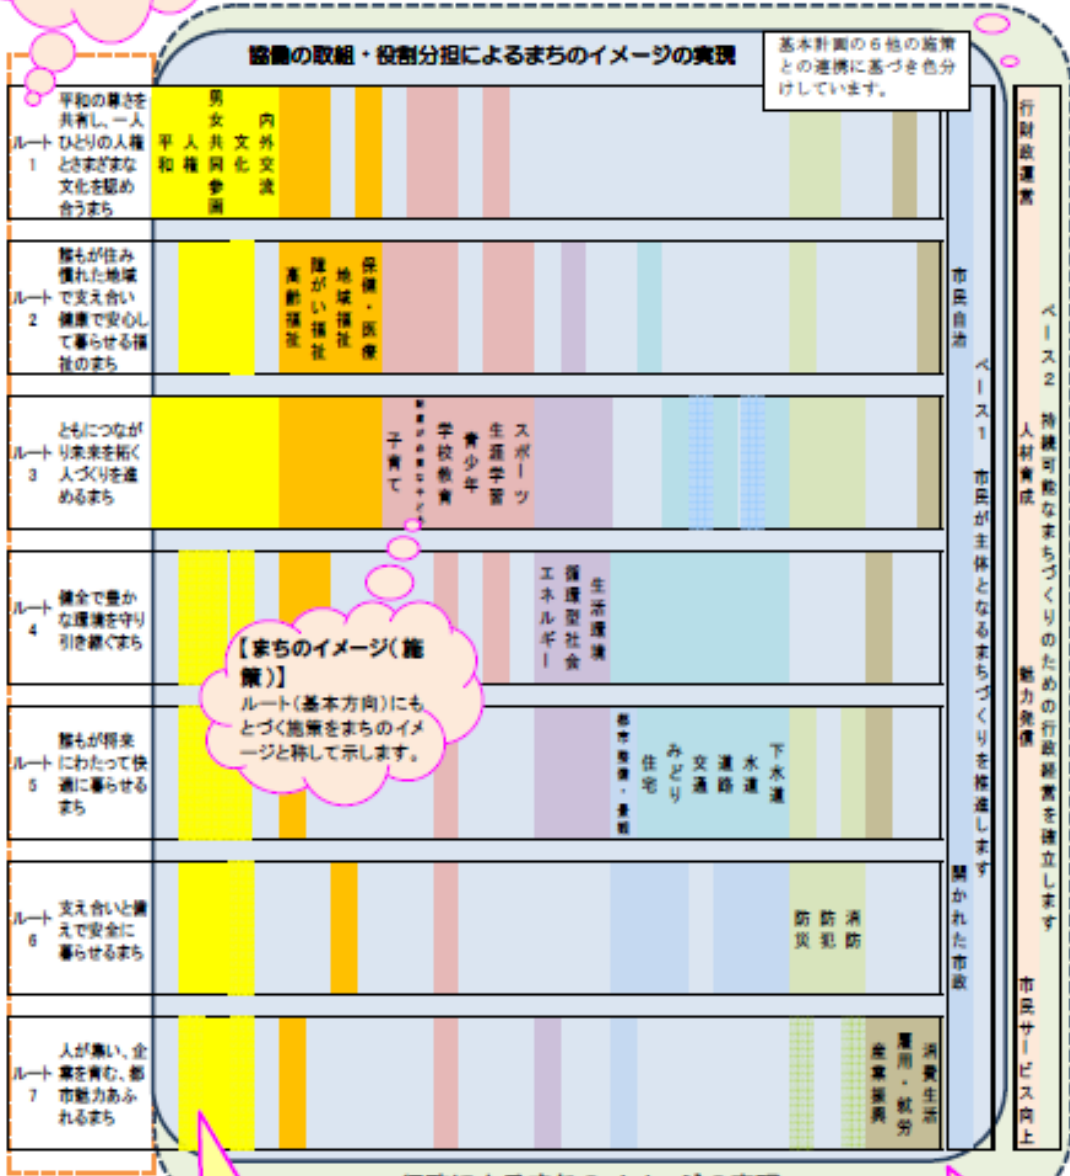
協働の取組・役割分担によるまちのイメージの実現

基本計画の６他の施策との連携に基づき色分けしています。

ルート1
平和の尊さを共有し、一人ひとりの人権とさまざまな文化を認め合うまち

平和
人権
男女共同参画
文化
内外交流

ルート2
誰もが住み慣れた地域で支え合い健康で安心して暮らせる福祉のまち

高齢福祉
障がい福祉
地域福祉
保健・医療

ルート3
ともにつながり未来を拓く人づくりを進めるまち

子育て
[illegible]
学校教育
青少年
生涯学習
スポーツ

ルート4
健全で豊かな環境を守り引き継ぐまち

エネルギー
循環型社会
生活環境

【まちのイメージ（施策）】
ルート（基本方向）にもとづく施策をまちのイメージと称して示します。

ルート5
誰もが将来にわたって快適に暮らせるまち

都市整備・景観
住宅
みどり
交通
道路
水道
下水道

ルート6
支え合いと備えで安全に暮らせるまち

防災
防犯
消防

ルート7
人が集い、企業を育む、都市魅力あふれるまち

産業振興
雇用・就労
消費生活

市民自治
開かれた市政
ベース1 市民が主体となるまちづくりを推進します

行財政運営
人材育成
魅力発信
市民サービス向上
ベース2 持続可能なまちづくりのための行政経営を確立します